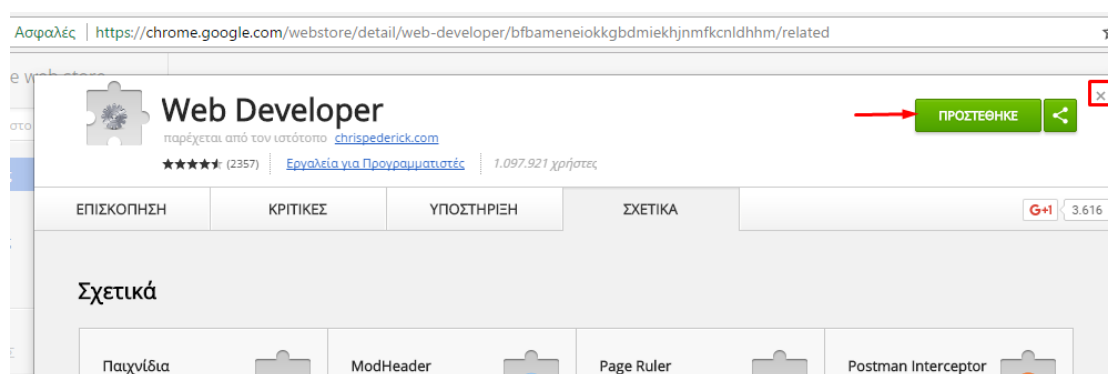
Ασφαλές | https://chrome.google.com/webstore/detail/web-developer/bfbameneiokkgbdmiekhjnmfkcnldhhm/related

e web store

Web Developer
παρέχεται από τον ιστότοπο chrispederick.com
★★★★★ (2357) | Εργαλεία για Προγραμματιστές | 1.097.921 χρήστες

ΠΡΟΣΤΕΘΗΚΕ

×

ΕΠΙΣΚΟΠΗΣΗ | ΚΡΙΤΙΚΕΣ | ΥΠΟΣΤΗΡΙΞΗ | ΣΧΕΤΙΚΑ

G+1 3.616

Σχετικά

Παιχνίδια

ModHeader

Page Ruler

Postman Interceptor